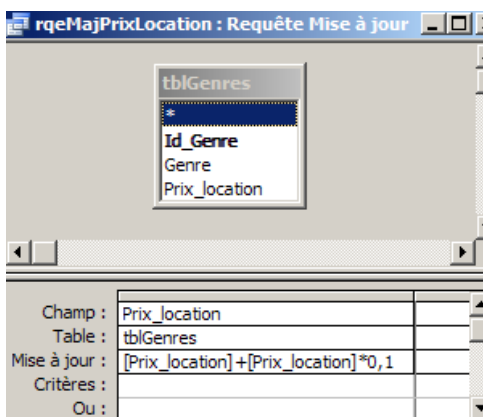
rqeMajPrixLocation : Requête Mise à jour

tblGenres
*
Id_Genre
Genre
Prix_location

| Champ : | Prix_location |
|---|---|
| Table : | tblGenres |
| Mise à jour : | [Prix_location]+[Prix_location]*0,1 |
| Critères : | |
| Ou : | |